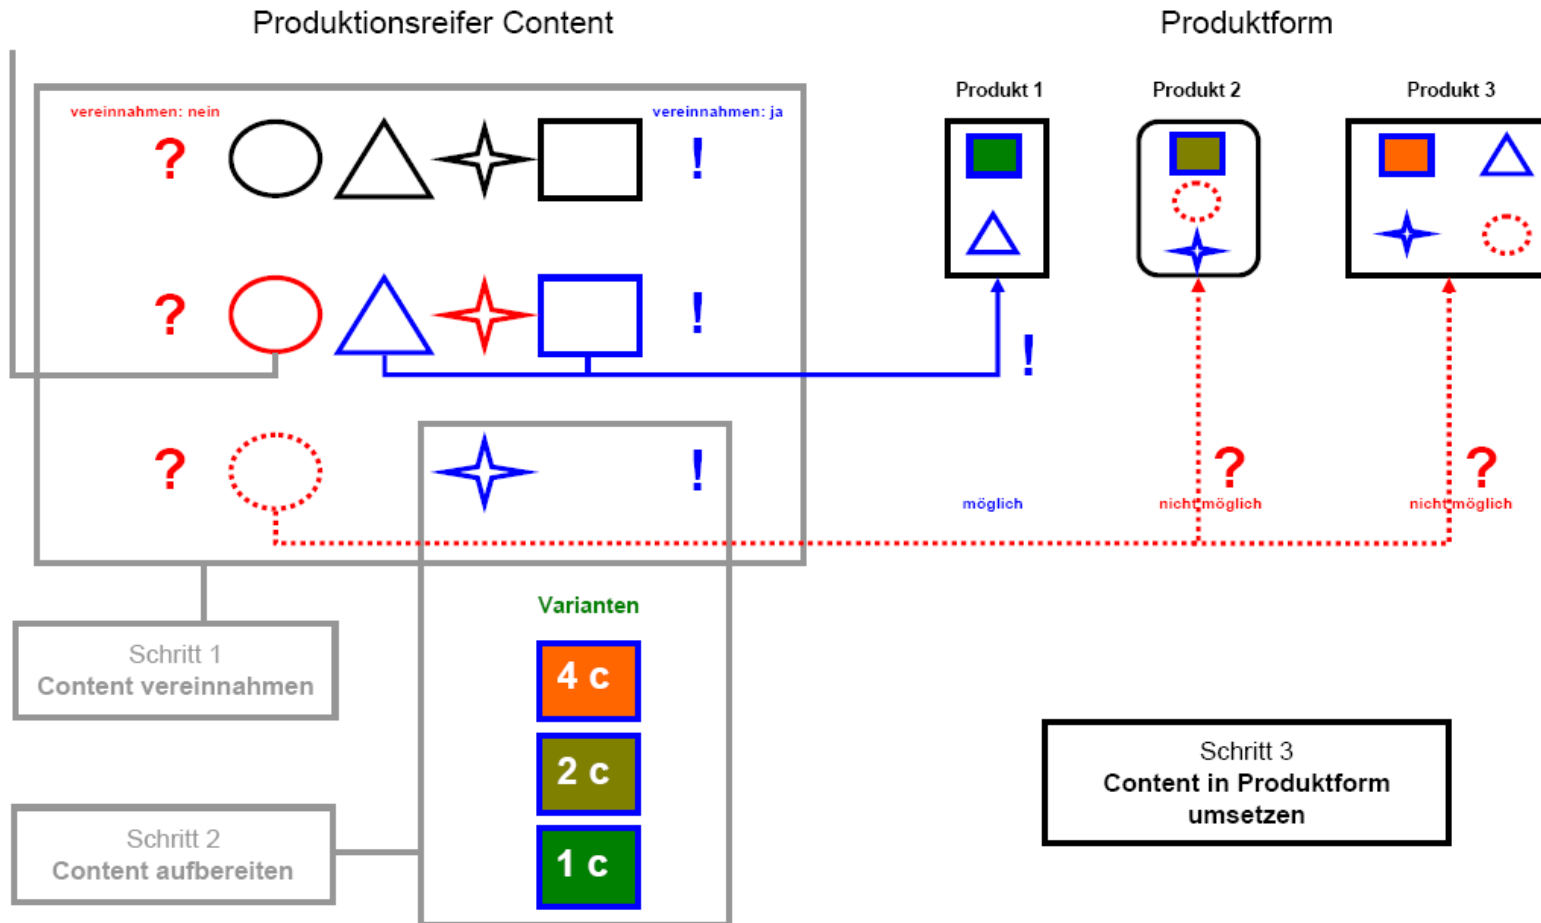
Produktionsreifer Content

Produktform

vereinnahmen: nein

vereinnahmen: ja

?

!

?

!

?

!

Produkt 1

Produkt 2

Produkt 3

!

?

?

möglich

nicht möglich

nicht möglich

Varianten

4 c

2 c

1 c

Schritt 1
Content vereinnahmen

Schritt 2
Content aufbereiten

Schritt 3
Content in Produktform umsetzen